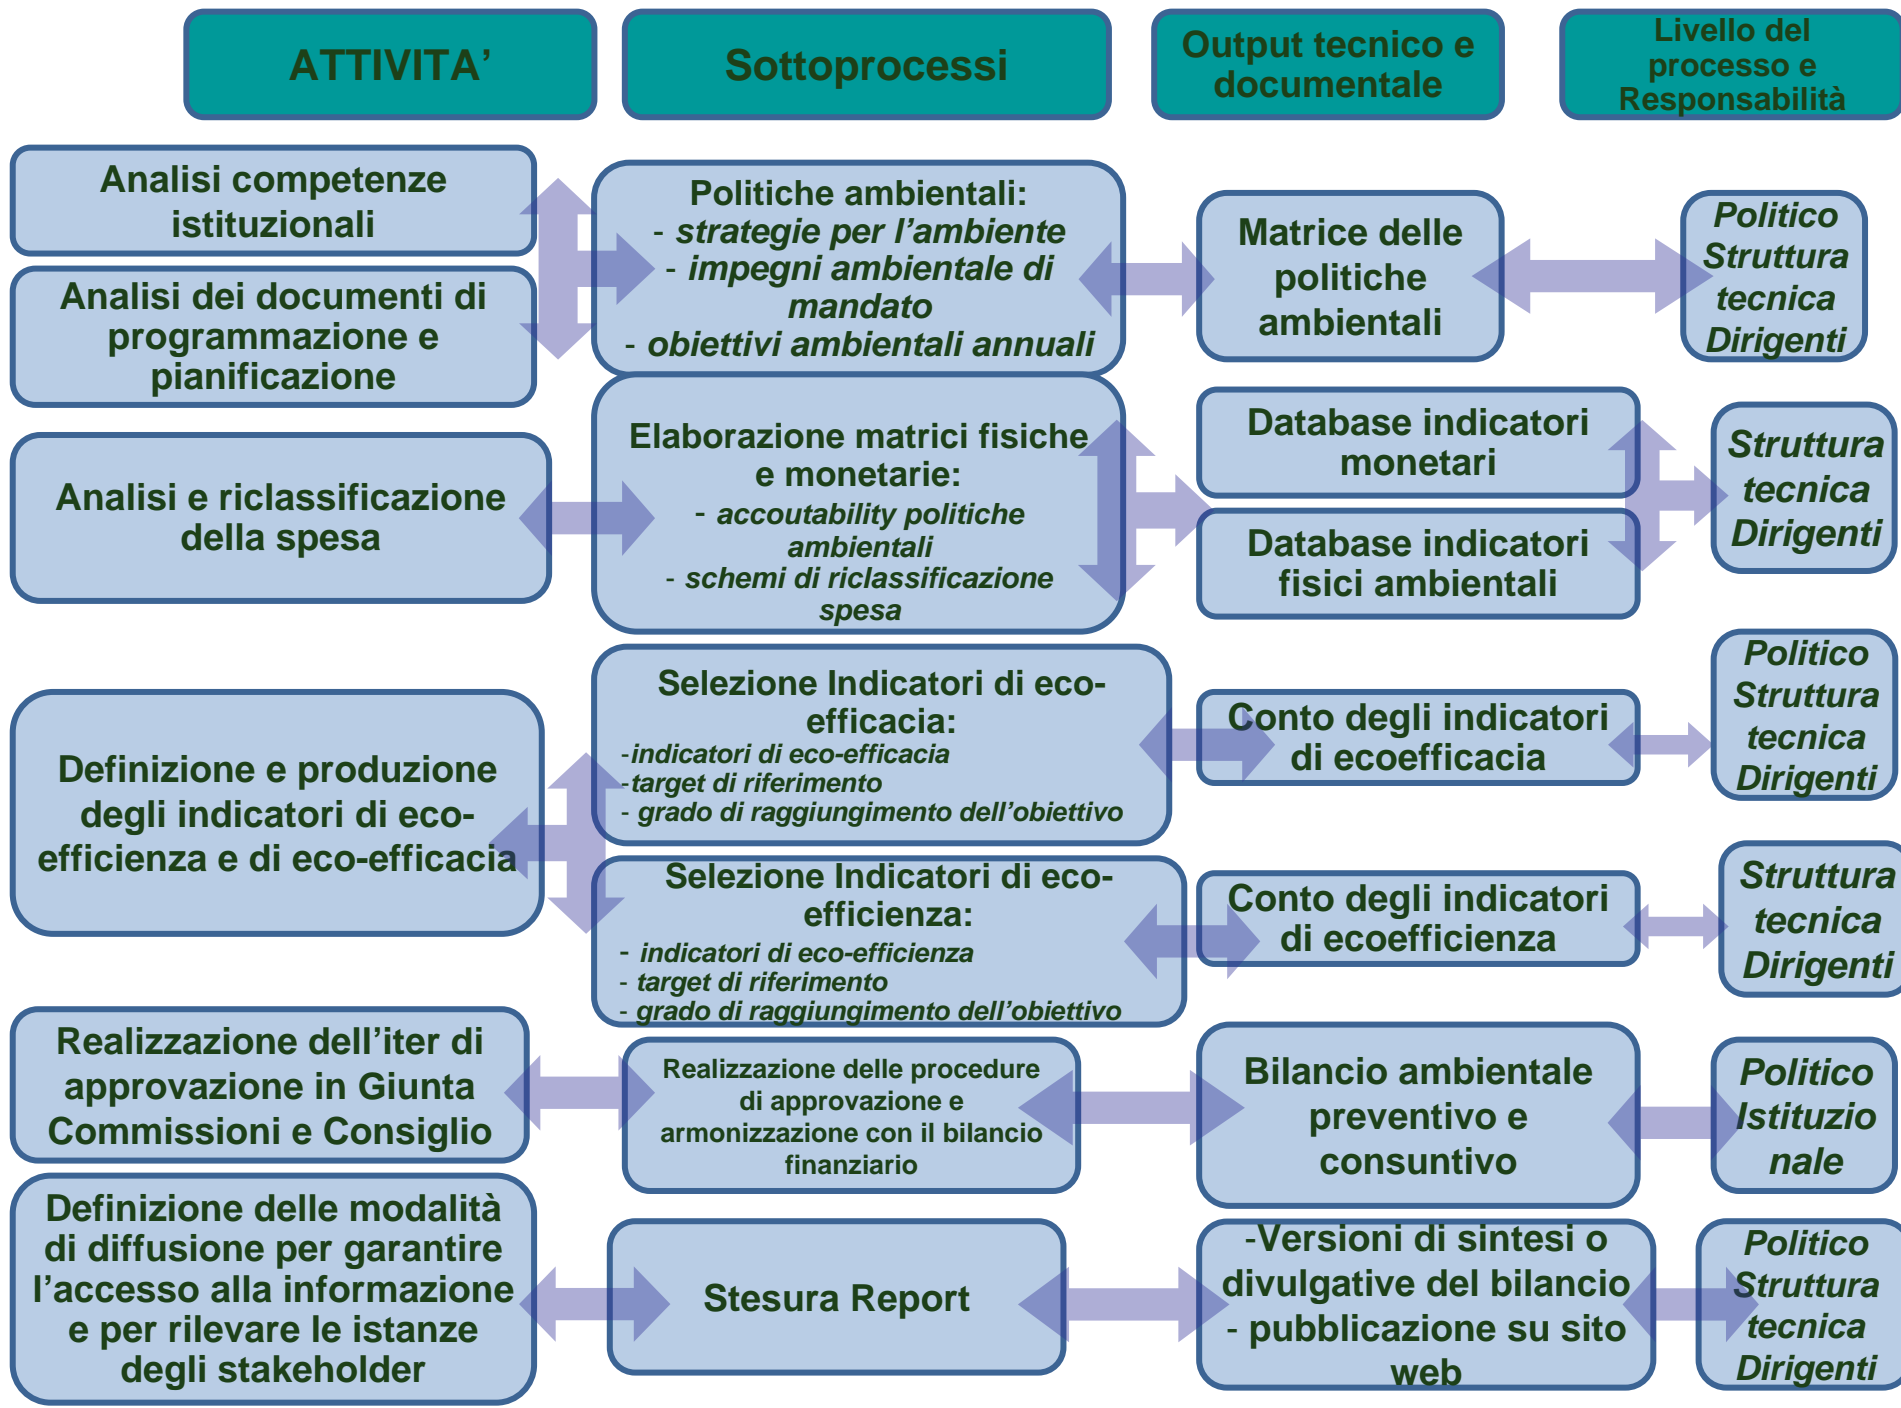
ATTIVITA'

Sottoprocessi

Output tecnico e documentale

Livello del processo e Responsabilità

Analisi competenze istituzionali

Analisi dei documenti di programmazione e pianificazione

Politiche ambientali:
- strategie per l'ambiente
- impegni ambientale di mandato
- obiettivi ambientali annuali

Matrice delle politiche ambientali

Politico Struttura tecnica Dirigenti

Analisi e riclassificazione della spesa

Elaborazione matrici fisiche e monetarie:
- accoutability politiche ambientali
- schemi di riclassificazione spesa

Database indicatori monetari

Database indicatori fisici ambientali

Struttura tecnica Dirigenti

Definizione e produzione degli indicatori di eco-efficienza e di eco-efficacia

Selezione Indicatori di eco-efficacia:
-indicatori di eco-efficacia
-target di riferimento
- grado di raggiungimento dell'obiettivo

Conto degli indicatori di ecoefficacia

Politico Struttura tecnica Dirigenti

Selezione Indicatori di eco-efficienza:
- indicatori di eco-efficienza
- target di riferimento
- grado di raggiungimento dell'obiettivo

Conto degli indicatori di ecoefficienza

Struttura tecnica Dirigenti

Realizzazione dell'iter di approvazione in Giunta Commissioni e Consiglio

Realizzazione delle procedure di approvazione e armonizzazione con il bilancio finanziario

Bilancio ambientale preventivo e consuntivo

Politico Istituzionale

Definizione delle modalità di diffusione per garantire l'accesso alla informazione e per rilevare le istanze degli stakeholder

Stesura Report

-Versioni di sintesi o divulgative del bilancio
- pubblicazione su sito web

Politico Struttura tecnica Dirigenti